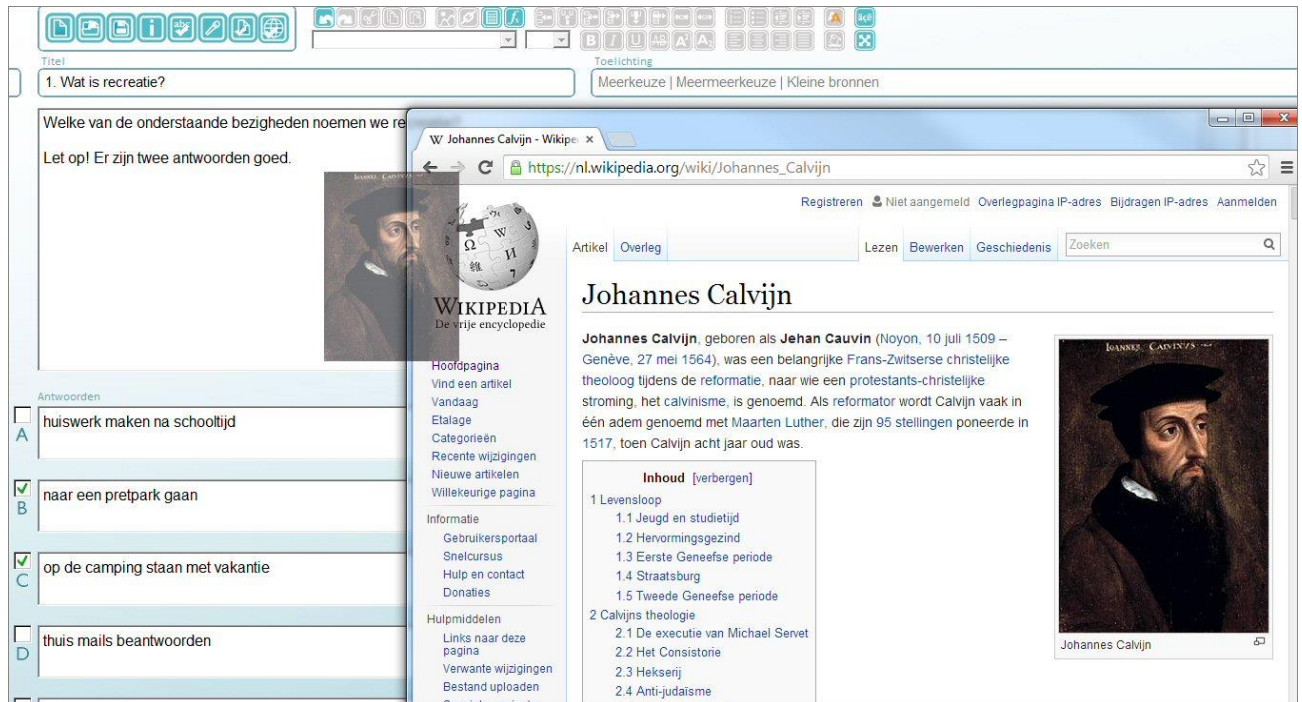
Titel
1. Wat is recreatie?
Toelichting
Meerkeuze | Meermeerkeuze | Kleine bronnen

Welke van de onderstaande bezigheden noemen we re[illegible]

Let op! Er zijn twee antwoorden goed.

Antwoorden
A huiswerk maken na schooltijd
B naar een pretpark gaan
C op de camping staan met vakantie
D thuis mails beantwoorden

W Johannes Calvijn - Wikipe ×
https://nl.wikipedia.org/wiki/Johannes_Calvijn

Registreren Niet aangemeld Overlegpagina IP-adres Bijdragen IP-adres Aanmelden

Artikel Overleg Lezen Bewerken Geschiedenis Zoeken

WIKIPEDIA
De vrije encyclopedie

Hoofdpagina
Vind een artikel
Vandaag
Etalage
Categorieën
Recente wijzigingen
Nieuwe artikelen
Willekeurige pagina

Informatie
Gebruikersportaal
Snelcursus
Hulp en contact
Donaties

Hulpmiddelen
Links naar deze pagina
Verwante wijzigingen
Bestand uploaden

Johannes Calvijn

Johannes Calvijn, geboren als Jehan Cauvin (Noyon, 10 juli 1509 – Genève, 27 mei 1564), was een belangrijke Frans-Zwitserse christelijke theoloog tijdens de reformatie, naar wie een protestants-christelijke stroming, het calvinisme, is genoemd. Als reformator wordt Calvijn vaak in één adem genoemd met Maarten Luther, die zijn 95 stellingen poneerde in 1517, toen Calvijn acht jaar oud was.

Inhoud [verbergen]
1 Levensloop
1.1 Jeugd en studietijd
1.2 Hervormingsgezind
1.3 Eerste Geneefse periode
1.4 Straatsburg
1.5 Tweede Geneefse periode
2 Calvijns theologie
2.1 De executie van Michael Servet
2.2 Het Consistorie
2.3 Hekserij
2.4 Anti-judaïsme

IOANNES CALVINUS
Johannes Calvijn